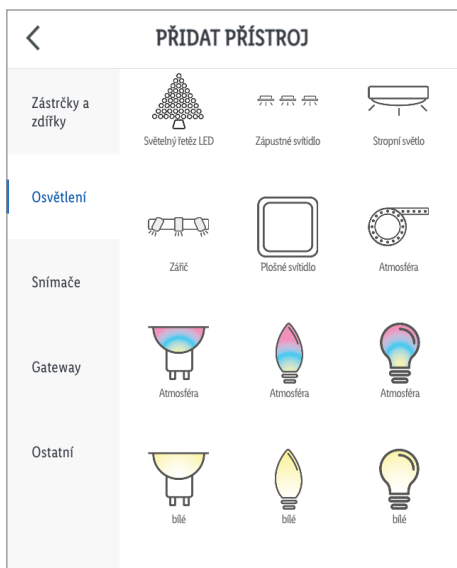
PŘIDAT PŘÍSTROJ

Zástrčky a zdířky

Osvětlení

Snímače

Gateway

Ostatní

Světelný řetěz LED

Zápustné svítidlo

Stropní světlo

Zářič

Plošné svítidlo

Atmosféra

Atmosféra

Atmosféra

Atmosféra

bílé

bílé

bílé